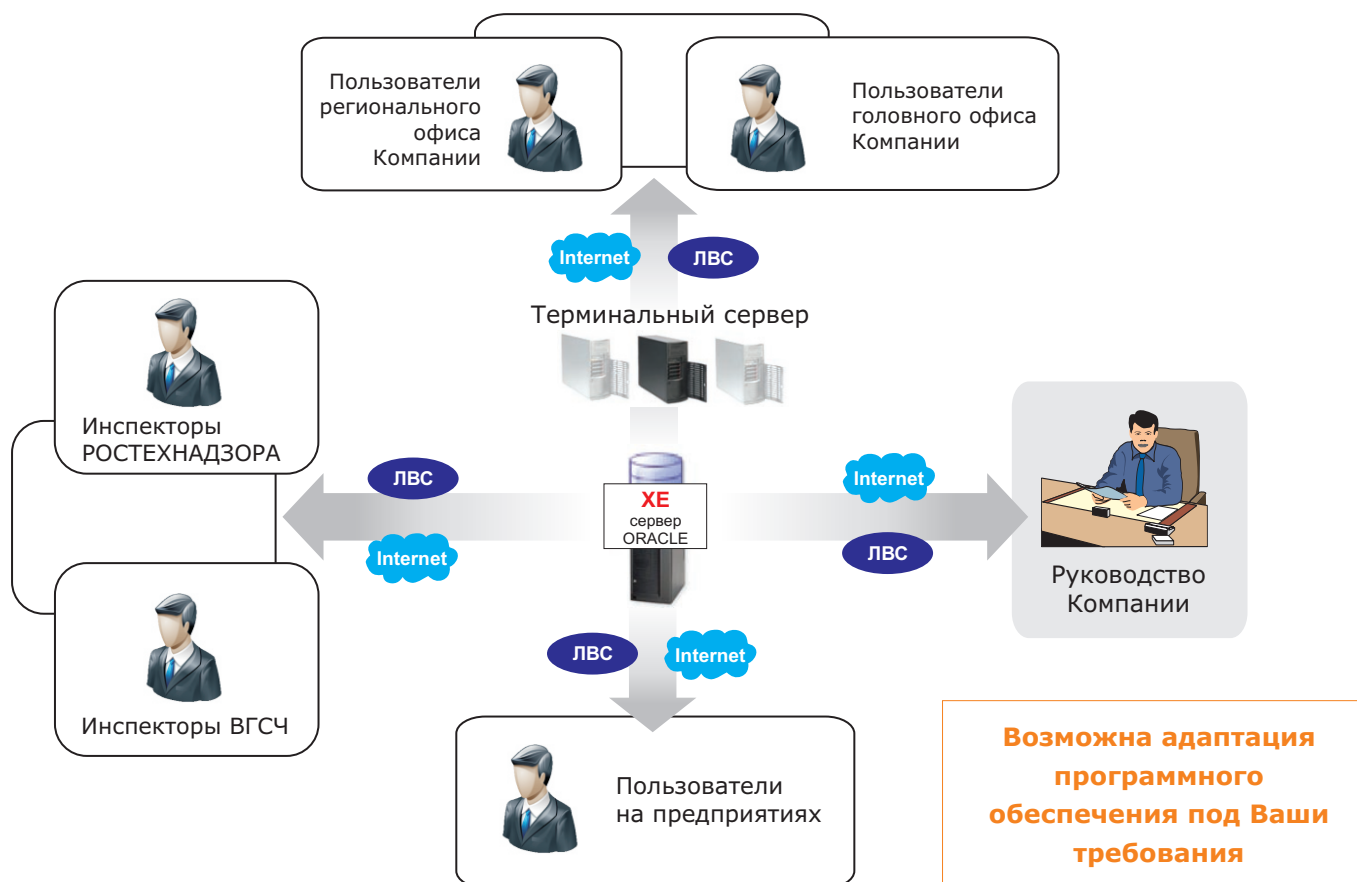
Пользователи регионального офиса Компании

Пользователи головного офиса Компании

Internet

ЛВС

Терминальный сервер

Инспекторы РОСТЕХНАДЗОРА

ЛВС

Internet

XE
сервер
ORACLE

Internet

ЛВС

Руководство Компании

Инспекторы ВГСЧ

ЛВС

Internet

Пользователи на предприятиях

Возможна адаптация программного обеспечения под Ваши требования